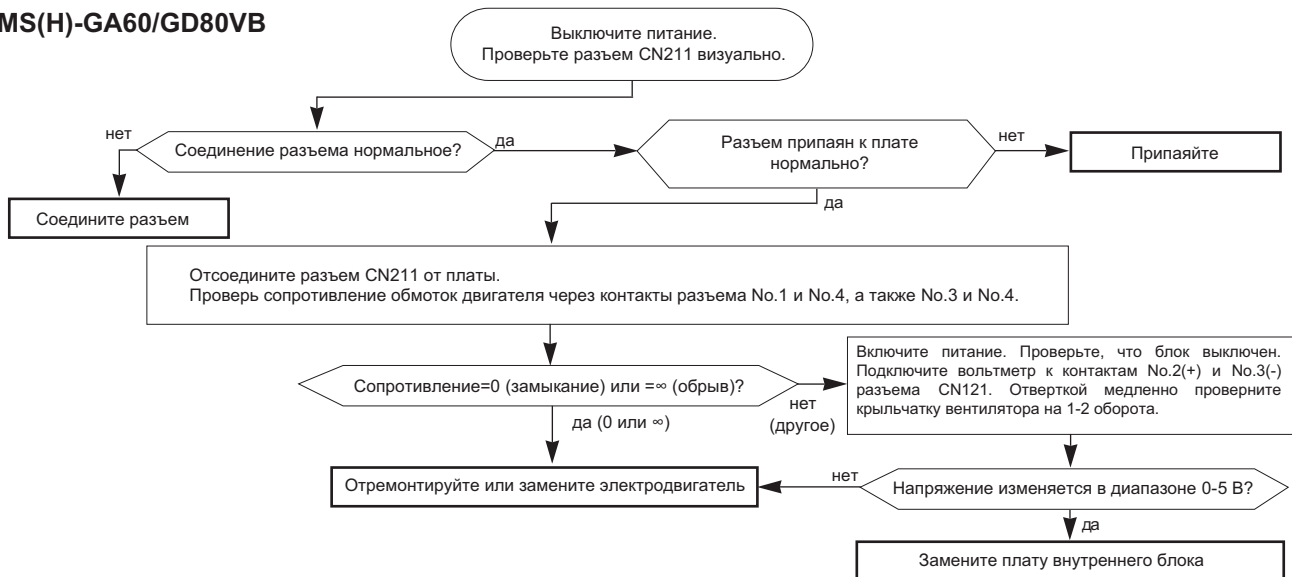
MS(H)-GA60/GD80VB

Выключите питание.
Проверьте разъем CN211 визуально.

нет

Соединение разъема нормальное?

да

Разъем припаян к плате нормально?

нет

Припаяйте

Соедините разъем

да

Отсоедините разъем CN211 от платы.
Проверь сопротивление обмоток двигателя через контакты разъема No.1 и No.4, а также No.3 и No.4.

Сопротивление=0 (замыкание) или =∞ (обрыв)?

нет
(другое)

Включите питание. Проверьте, что блок выключен. Подключите вольтметр к контактам No.2(+) и No.3(-) разъема CN121. Отверткой медленно проверните крыльчатку вентилятора на 1-2 оборота.

да (0 или ∞)

Отремонтируйте или замените электродвигатель

нет

Напряжение изменяется в диапазоне 0-5 В?

да

Замените плату внутреннего блока